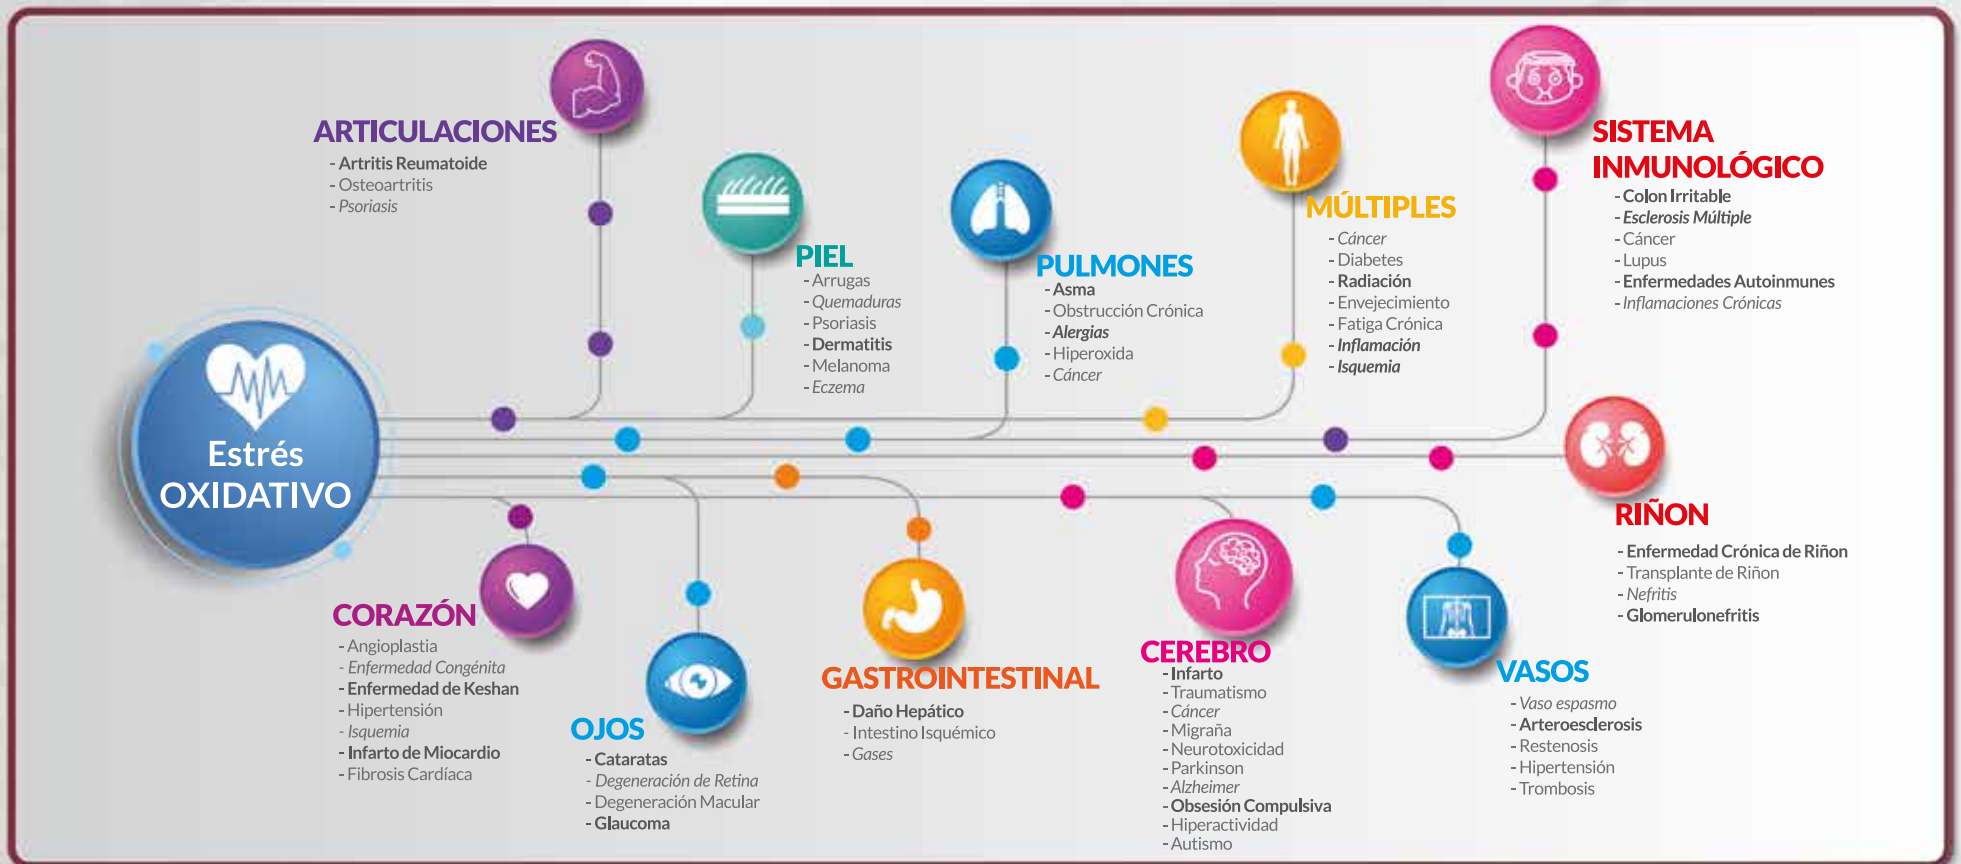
Estrés OXIDATIVO

ARTICULACIONES
- Artritis Reumatoide
- Osteoartritis
- Psoriasis

PIEL
- Arrugas
- Quemaduras
- Psoriasis
- Dermatitis
- Melanoma
- Eczema

PULMONES
- Asma
- Obstrucción Crónica
- Alergias
- Hiperoxida
- Cáncer

MÚLTIPLES
- Cáncer
- Diabetes
- Radiación
- Envejecimiento
- Fatiga Crónica
- Inflamación
- Isquemia

SISTEMA INMUNOLÓGICO
- Colon Irritable
- Esclerosis Múltiple
- Cáncer
- Lupus
- Enfermedades Autoinmunes
- Inflamaciones Crónicas

RIÑON
- Enfermedad Crónica de Riñon
- Transplante de Riñon
- Nefritis
- Glomerulonefritis

CORAZÓN
- Angioplastia
- Enfermedad Congénita
- Enfermedad de Keshan
- Hipertensión
- Isquemia
- Infarto de Miocardio
- Fibrosis Cardíaca

OJOS
- Cataratas
- Degeneración de Retina
- Degeneración Macular
- Glaucoma

GASTROINTESTINAL
- Daño Hepático
- Intestino Isquémico
- Gases

CEREBRO
- Infarto
- Traumatismo
- Cáncer
- Migraña
- Neurotoxicidad
- Parkinson
- Alzheimer
- Obsesión Compulsiva
- Hiperactividad
- Autismo

VASOS
- Vaso espasmo
- Arteroesclerosis
- Restenosis
- Hipertensión
- Trombosis